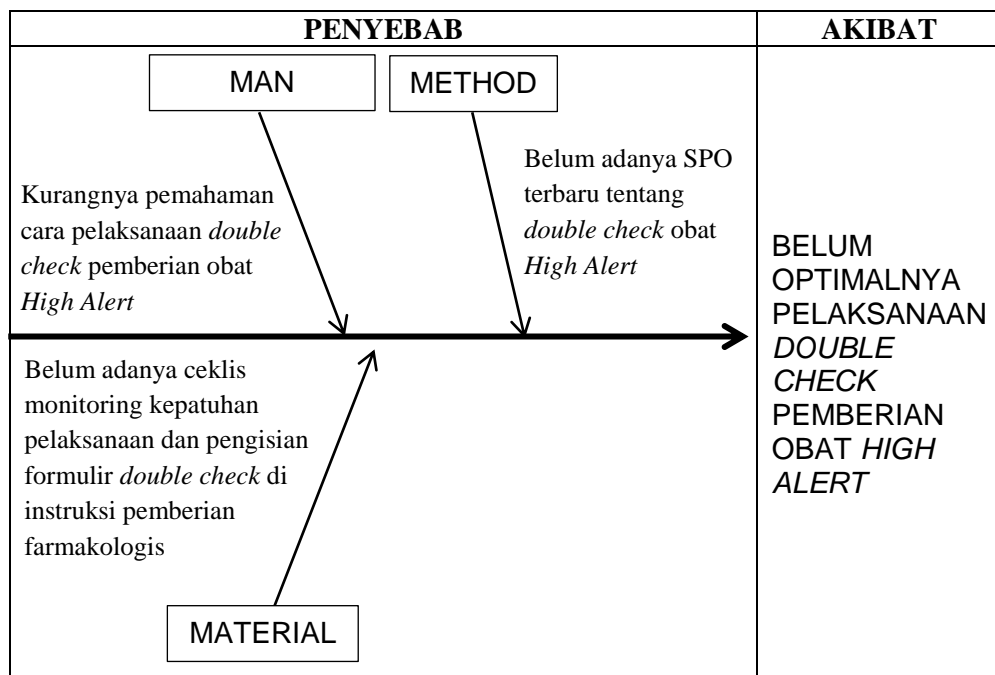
PENYEBAB

AKIBAT

MAN

METHOD

Kurangnya pemahaman cara pelaksanaan double check pemberian obat High Alert

Belum adanya SPO terbaru tentang double check obat High Alert

BELUM OPTIMALNYA PELAKSANAAN DOUBLE CHECK PEMBERIAN OBAT HIGH ALERT

Belum adanya ceklis monitoring kepatuhan pelaksanaan dan pengisian formulir double check di instruksi pemberian farmakologis

MATERIAL